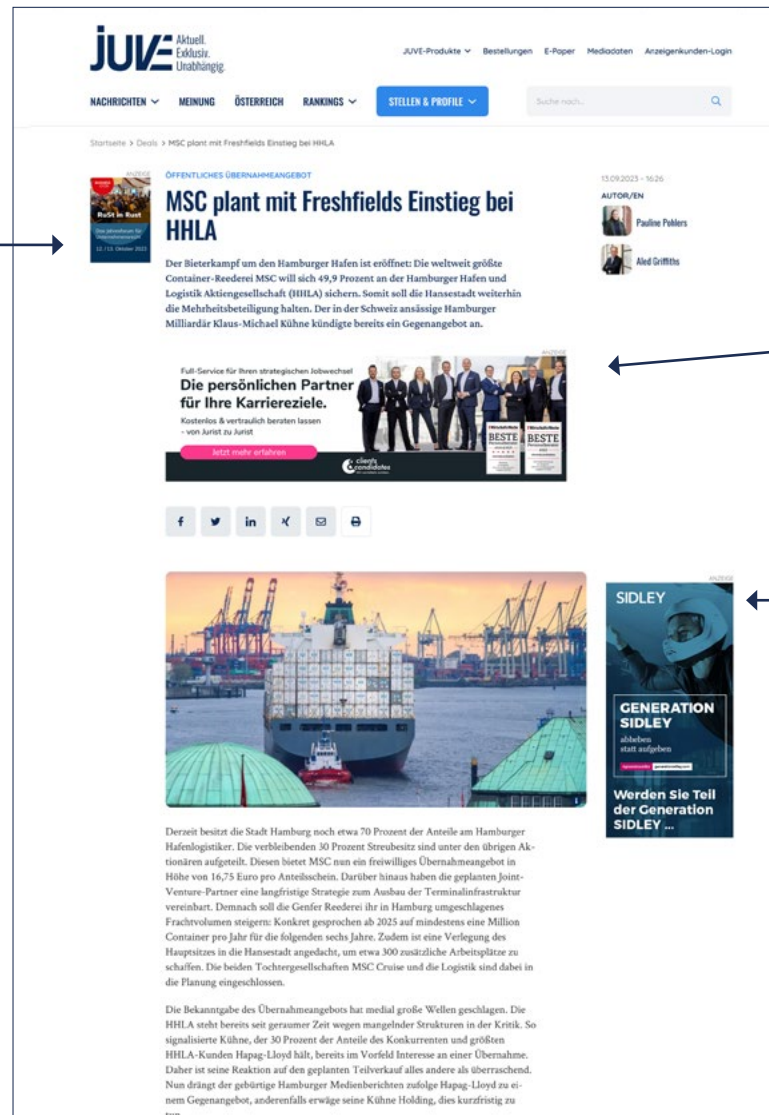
JUVE Aktuell. Exklusiv. Unabhängig.

JUVE-Produkte Bestellungen E-Paper Mediadaten Anzeigenkunden-Login

NACHRICHTEN MEINUNG ÖSTERREICH RANKINGS STELLEN & PROFILE

Suche nach...

Startseite > Deals > MSC plant mit Freshfields Einstieg bei HHLA

ANZEIGE

RuSt in Rust

12./13. Oktober 2023

ÖFFENTLICHES ÜBERNAHMEANGEBOT

# MSC plant mit Freshfields Einstieg bei HHLA

13.09.2023 - 16:26

AUTOR/EN

Pauline Pohlers

Aled Griffiths

Der Bieterkampf um den Hamburger Hafen ist eröffnet: Die weltweit größte Container-Reederei MSC will sich 49,9 Prozent an der Hamburger Hafen und Logistik Aktiengesellschaft (HHLA) sichern. Somit soll die Hansestadt weiterhin die Mehrheitsbeteiligung halten. Der in der Schweiz ansässige Hamburger Milliardär Klaus-Michael Kühne kündigte bereits ein Gegenangebot an.

ANZEIGE

Full-Service für Ihren strategischen Jobwechsel

Die persönlichen Partner für Ihre Karriereziele.

Kostenlos & vertraulich beraten lassen - von Jurist zu Jurist

Jetzt mehr erfahren

clients candidates

BESTE BESTE

ANZEIGE

SIDLEY

GENERATION SIDLEY

abheben statt aufgeben

Werden Sie Teil der Generation SIDLEY ...

Derzeit besitzt die Stadt Hamburg noch etwa 70 Prozent der Anteile am Hamburger Hafenlogistiker. Die verbleibenden 30 Prozent Streubesitz sind unter den übrigen Aktionären aufgeteilt. Diesen bietet MSC nun ein freiwilliges Übernahmeangebot in Höhe von 16,75 Euro pro Anteilsschein. Darüber hinaus haben die geplanten Joint-Venture-Partner eine langfristige Strategie zum Ausbau der Terminalinfrastruktur vereinbart. Demnach soll die Genfer Reederei ihr in Hamburg umgeschlagenes Frachtvolumen steigern: Konkret gesprochen ab 2025 auf mindestens eine Million Container pro Jahr für die folgenden sechs Jahre. Zudem ist eine Verlegung des Hauptsitzes in die Hansestadt angedacht, um etwa 300 zusätzliche Arbeitsplätze zu schaffen. Die beiden Tochtergesellschaften MSC Cruise und die Logistik sind dabei in die Planung eingeschlossen.

Die Bekanntgabe des Übernahmeangebots hat medial große Wellen geschlagen. Die HHLA steht bereits seit geraumer Zeit wegen mangelnder Strukturen in der Kritik. So signalisierte Kühne, der 30 Prozent der Anteile des Konkurrenten und größten HHLA-Kunden Hapag-Lloyd hält, bereits im Vorfeld Interesse an einer Übernahme. Daher ist seine Reaktion auf den geplanten Teilverkauf alles andere als überraschend. Nun drängt der gebürtige Hamburger Medienberichten zufolge Hapag-Lloyd zu einem Gegenangebot, anderenfalls erwäge seine Kühne Holding, dies kurzfristig zu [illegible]